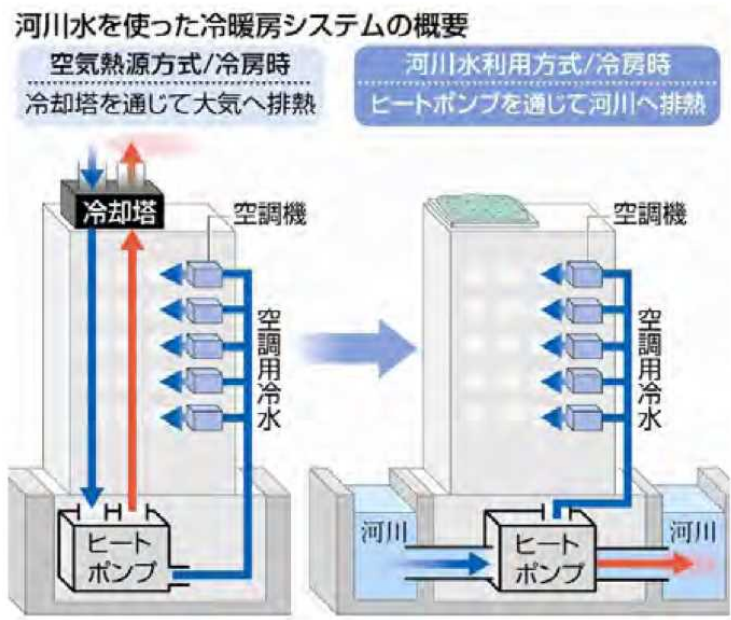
河川水を使った冷暖房システムの概要

空気熱源方式/冷房時
冷却塔を通じて大気へ排熱

冷却塔
空調機
空調用冷水
ヒートポンプ

河川水利用方式/冷房時
ヒートポンプを通じて河川へ排熱

空調機
空調用冷水
河川
ヒートポンプ
河川